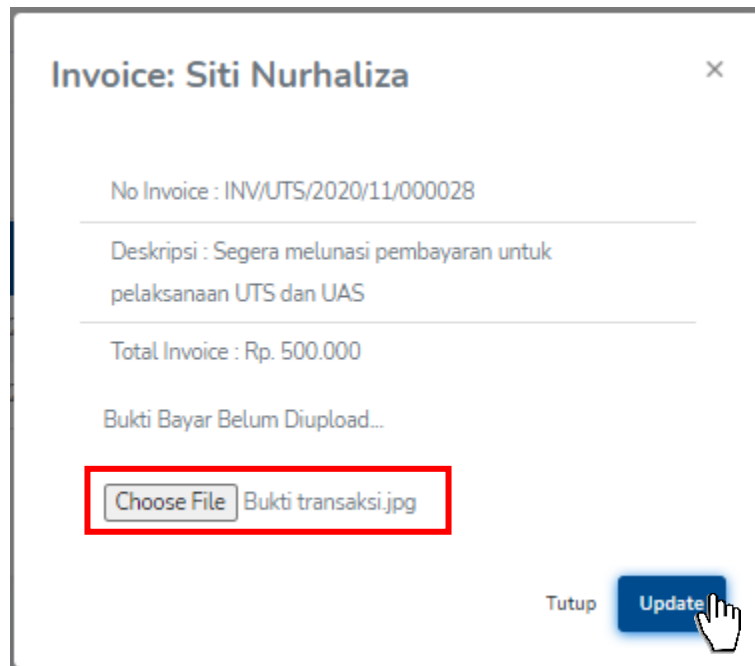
Invoice: Siti Nurhaliza

×

No Invoice : INV/UTS/2020/11/000028

Deskripsi : Segera melunasi pembayaran untuk pelaksanaan UTS dan UAS

Total Invoice : Rp. 500.000

Bukti Bayar Belum Diupload...

Choose File Bukti transaksi.jpg

Tutup

Update